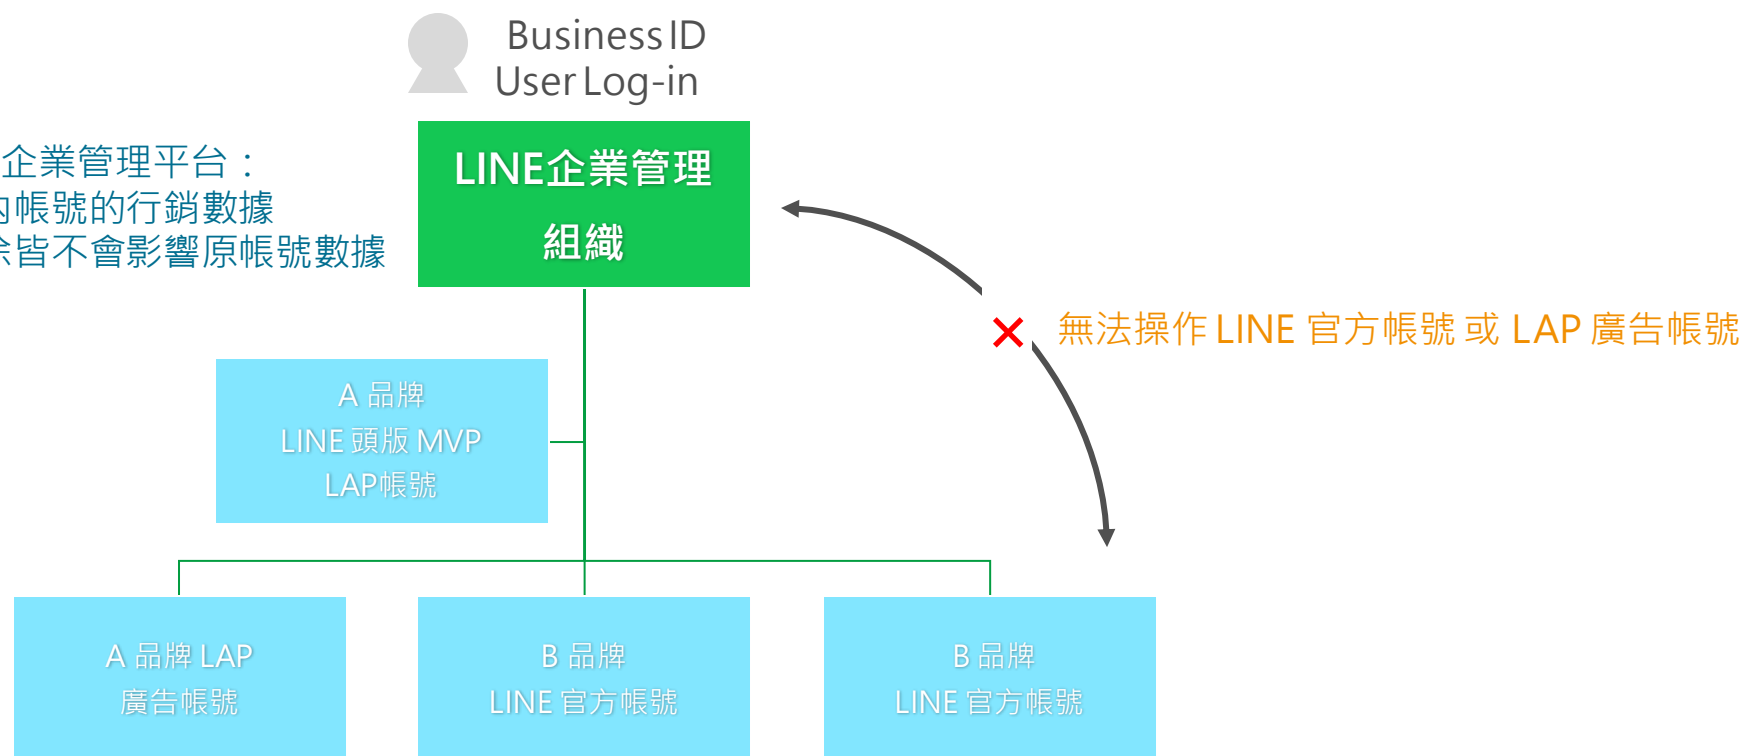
Business ID
User Log-in

企業管理平台：
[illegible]帳號的行銷數據
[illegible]皆不會影響原帳號數據

LINE企業管理
組織

無法操作 LINE 官方帳號 或 LAP 廣告帳號

A 品牌
LINE 頭版 MVP
LAP帳號

A 品牌 LAP
廣告帳號

B 品牌
LINE 官方帳號

B 品牌
LINE 官方帳號